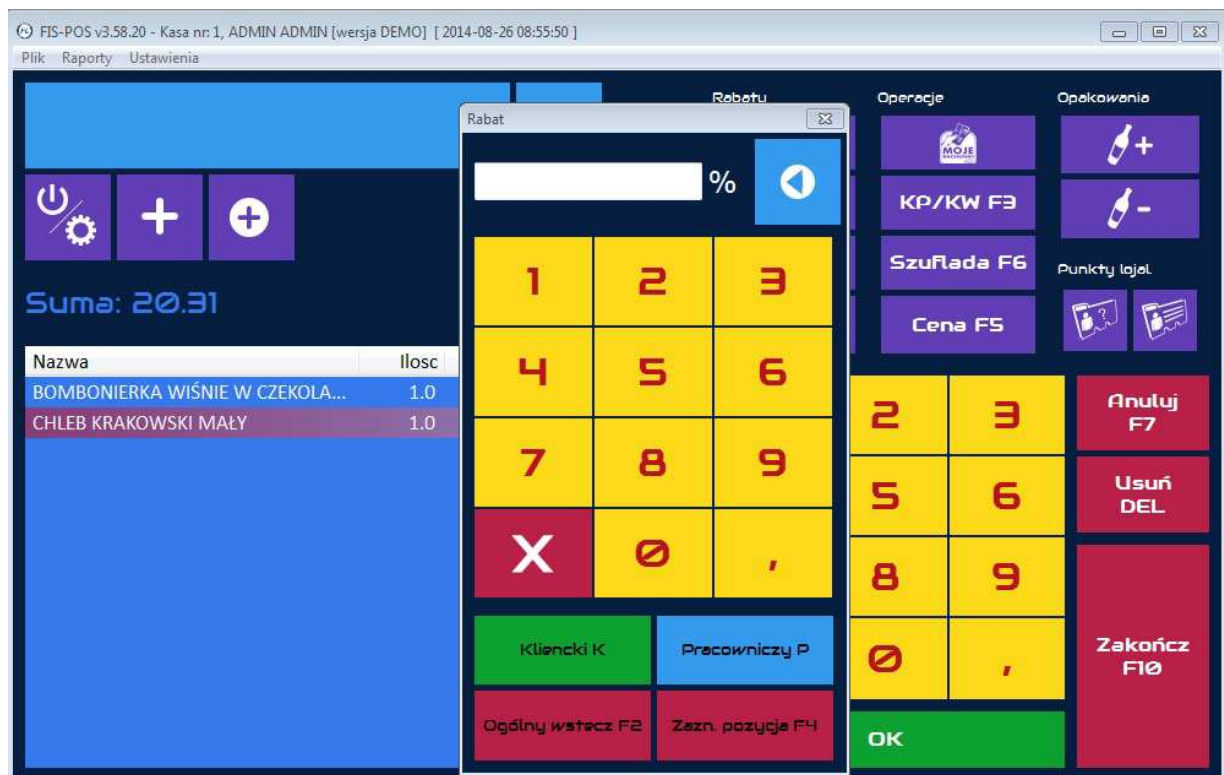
FIS-POS v3.58.20 - Kasa nr: 1, ADMIN ADMIN [wersja DEMO] [ 2014-08-26 08:55:50 ]
Plik Raporty Ustawienia

Suma: 20.31

| Nazwa | Ilosc |
|---|---|
| BOMBONIERKA WIŚNIE W CZEKOLA... | 1.0 |
| CHLEB KRAKOWSKI MAŁY | 1.0 |

Rabatu

Rabat

%

1 2 3
4 5 6
7 8 9
X 0 ,

Klijencki K
Pracowniczy P
Ogólny wstecz F2
Zazn. pozycja F4

Operacje
MOJE
KP/KW F3
Szuflada F6
Cena F5

Opakowania
Punkty lojal.

2 3
5 6
8 9
0 ,
OK

Anuluj F7
Usuń DEL
Zakończ F10